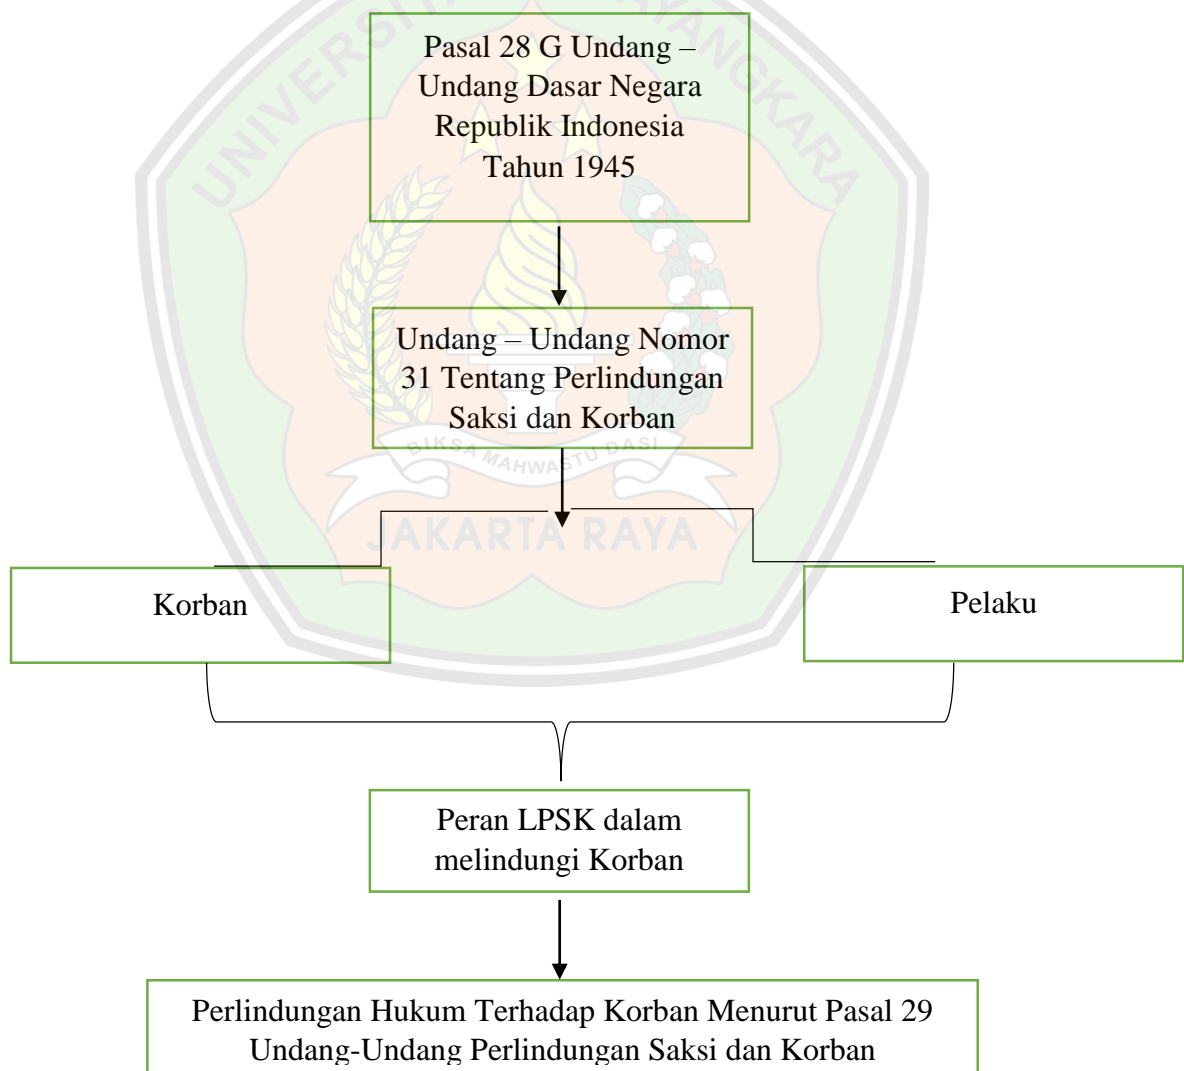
UNIVERSITAS BHAYANGKARA

Pasal 28 G Undang – Undang Dasar Negara Republik Indonesia Tahun 1945

Undang – Undang Nomor 31 Tentang Perlindungan Saksi dan Korban

BIKSA MAHWASTU DASI

JAKARTA RAYA

Korban

Pelaku

Peran LPSK dalam melindungi Korban

Perlindungan Hukum Terhadap Korban Menurut Pasal 29 Undang-Undang Perlindungan Saksi dan Korban